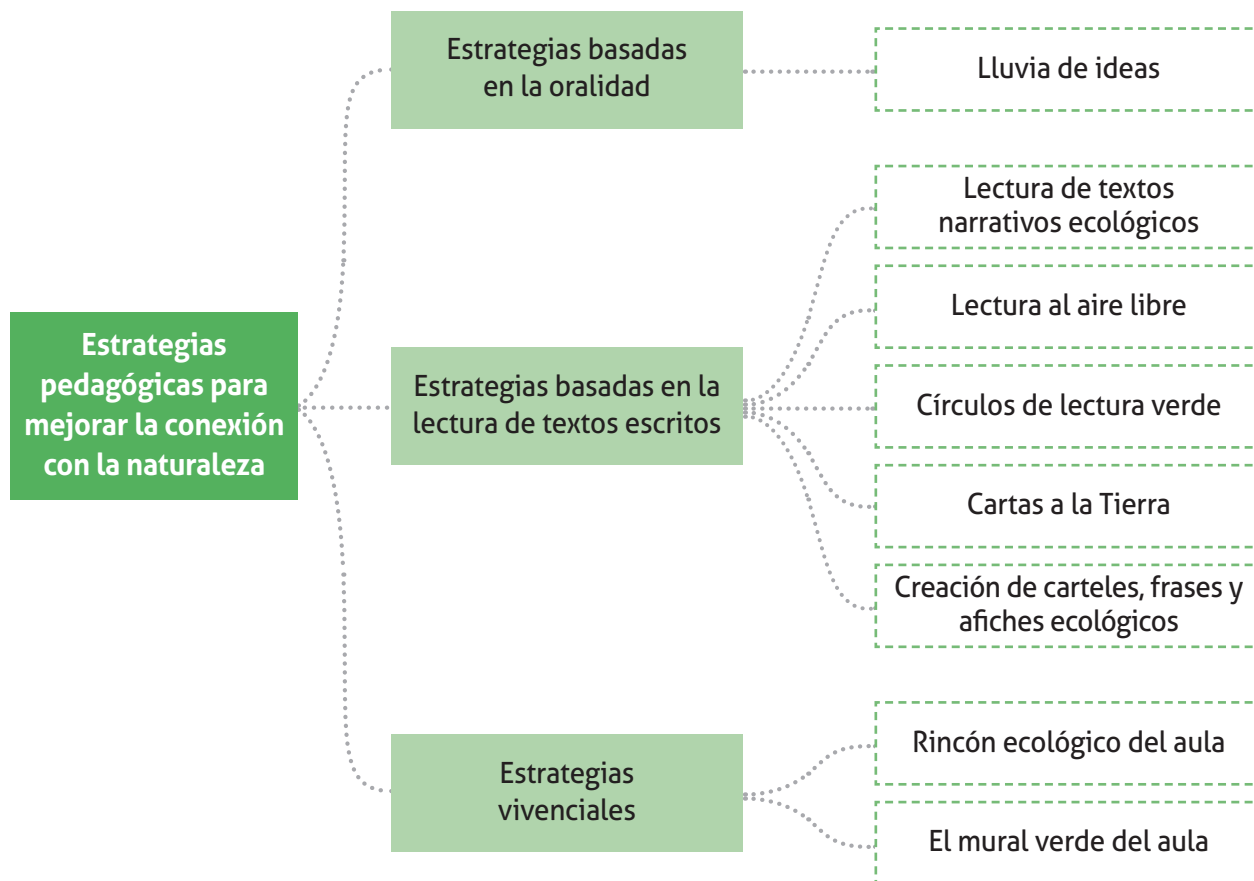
Estrategias pedagógicas para mejorar la conexión con la naturaleza

Estrategias basadas en la oralidad

Lluvia de ideas

Estrategias basadas en la lectura de textos escritos

Lectura de textos narrativos ecológicos

Lectura al aire libre

Círculos de lectura verde

Cartas a la Tierra

Creación de carteles, frases y afiches ecológicos

Estrategias vivenciales

Rincón ecológico del aula

El mural verde del aula